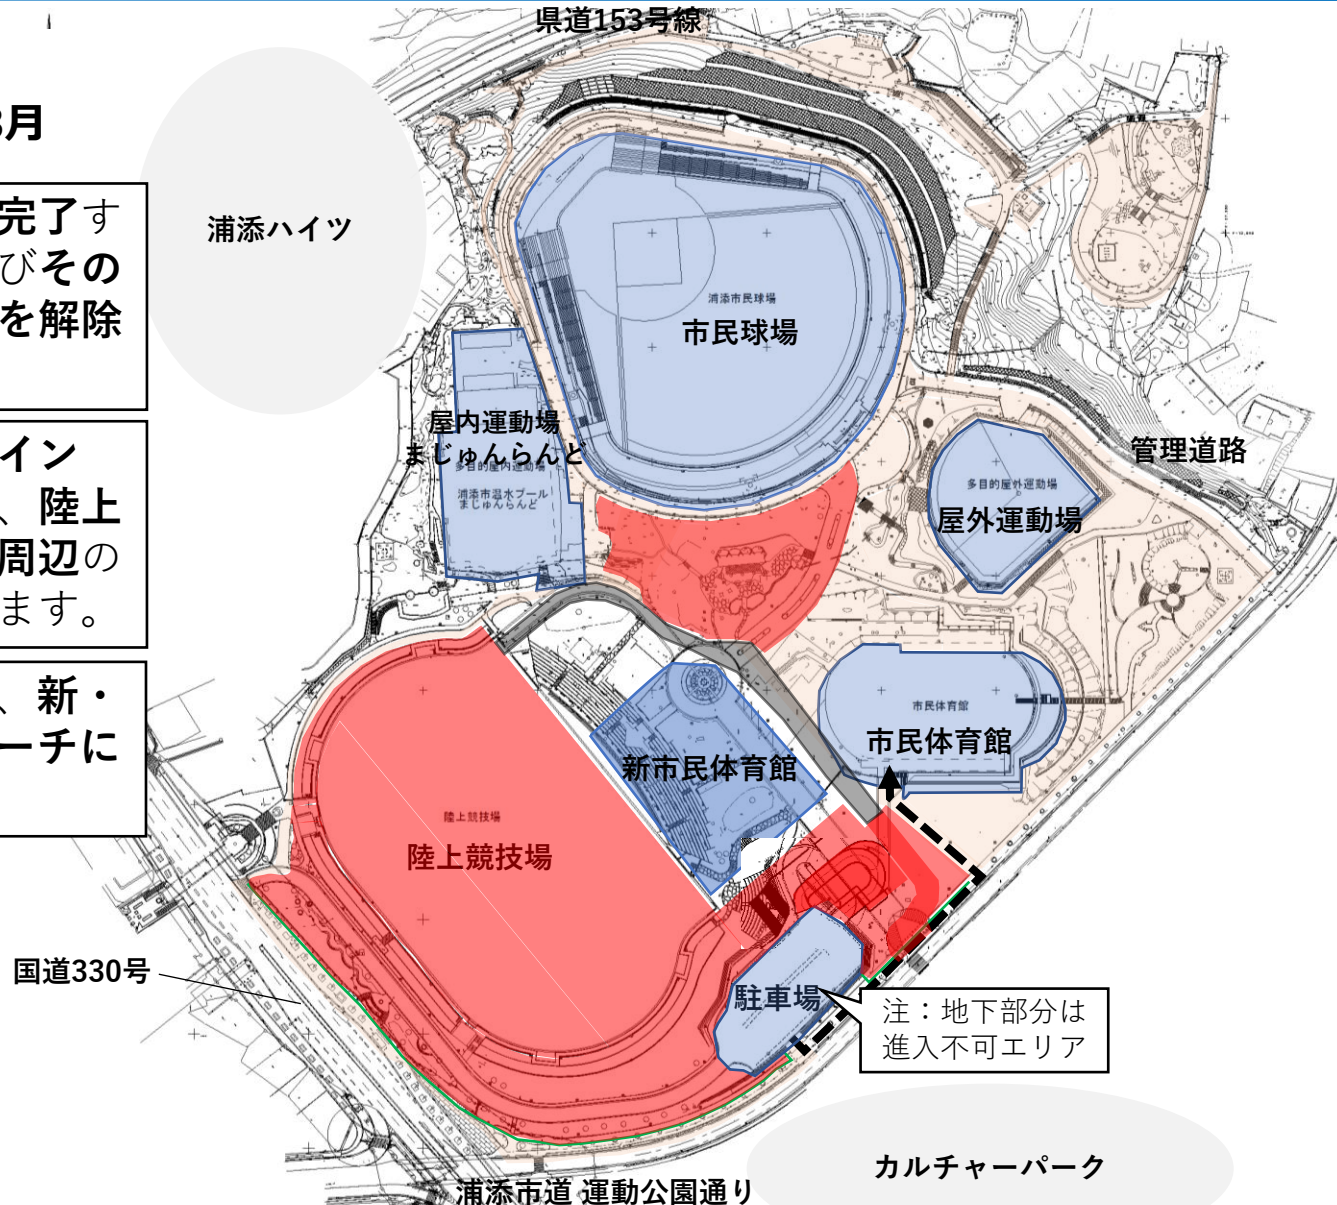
県道153号線

3月

完了す
びその
を解除

イン
、陸上
周辺の
ます。

、新・
ーチに

浦添ハイツ

浦添市民球場
市民球場

屋内運動場
まじゅんらんど
多目的屋内運動場
浦添市温水プール
まじゅんらんど

管理道路

多目的屋外運動場
屋外運動場

市民体育館
市民体育館

新市民体育館

陸上競技場
陸上競技場

駐車場

注：地下部分は
進入不可エリア

国道330号

カルチャーパーク

浦添市道 運動公園通り